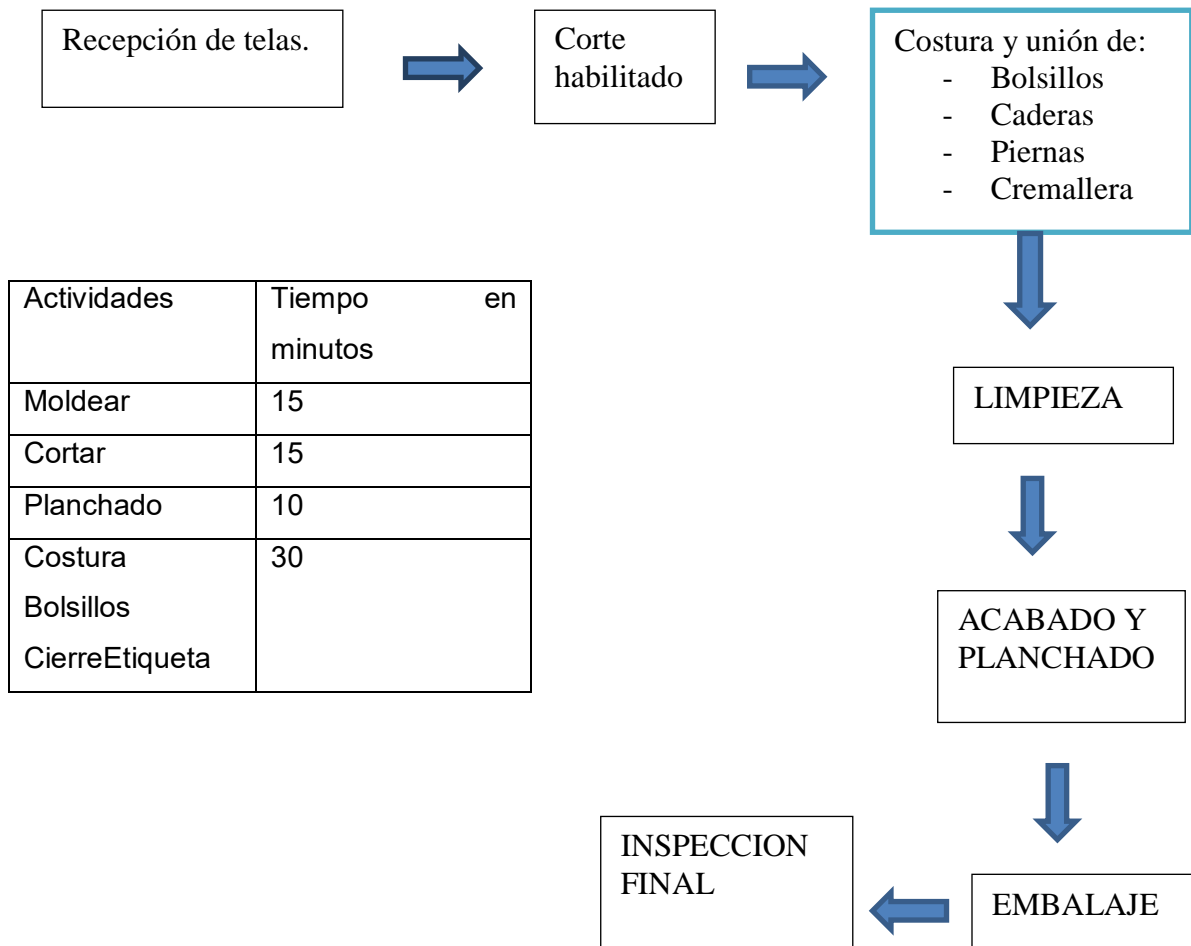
Recepción de telas.

Corte habilitado

Costura y unión de:
- Bolsillos
- Caderas
- Piernas
- Cremallera

| Actividades | Tiempo en minutos |
|---|---|
| Moldear | 15 |
| Cortar | 15 |
| Planchado | 10 |
| Costura Bolsillos CierreEtiqueta | 30 |

LIMPIEZA

ACABADO Y PLANCHADO

EMBALAJE

INSPECCION FINAL